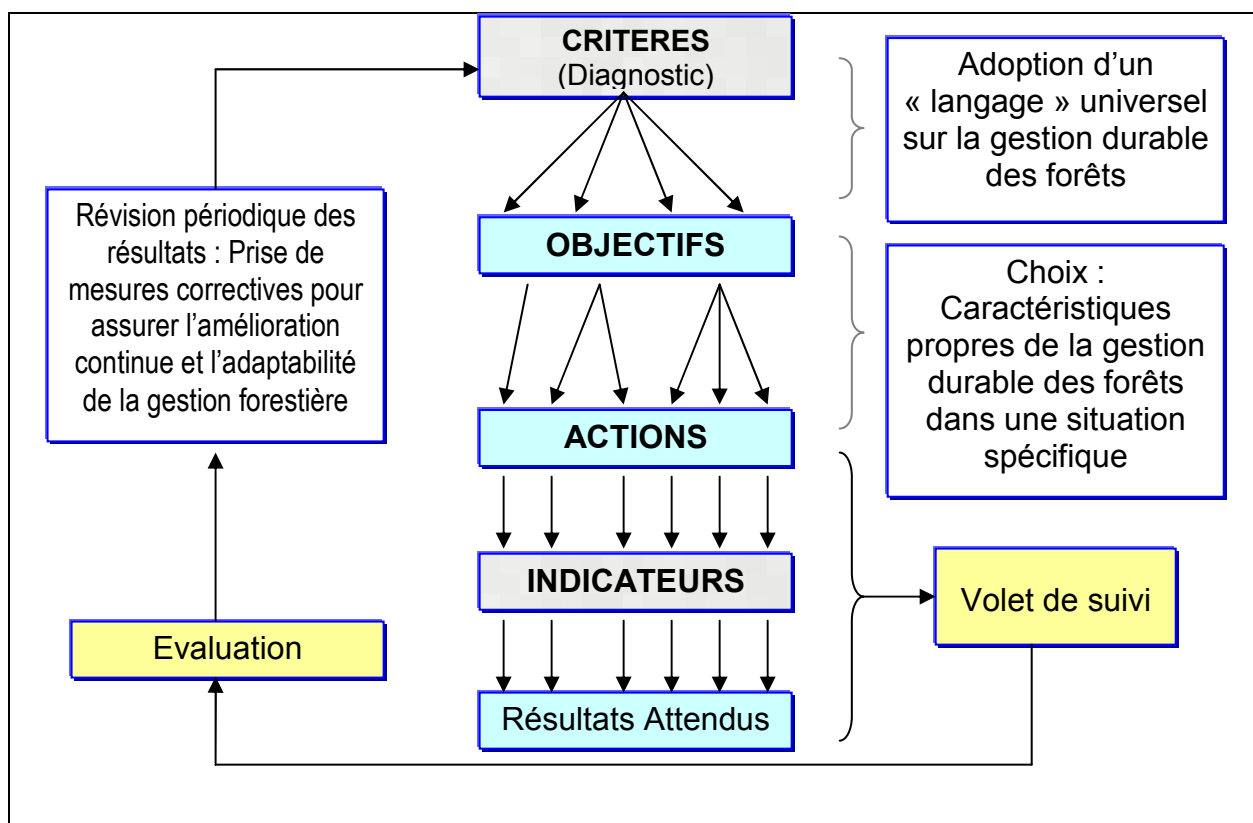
CRITERES
(Diagnostic)

Adoption d'un « langage » universel sur la gestion durable des forêts

Révision périodique des résultats : Prise de mesures correctives pour assurer l'amélioration continue et l'adaptabilité de la gestion forestière

OBJECTIFS

Choix : Caractéristiques propres de la gestion durable des forêts dans une situation spécifique

ACTIONS

INDICATEURS

Volet de suivi

Evaluation

Résultats Attendus